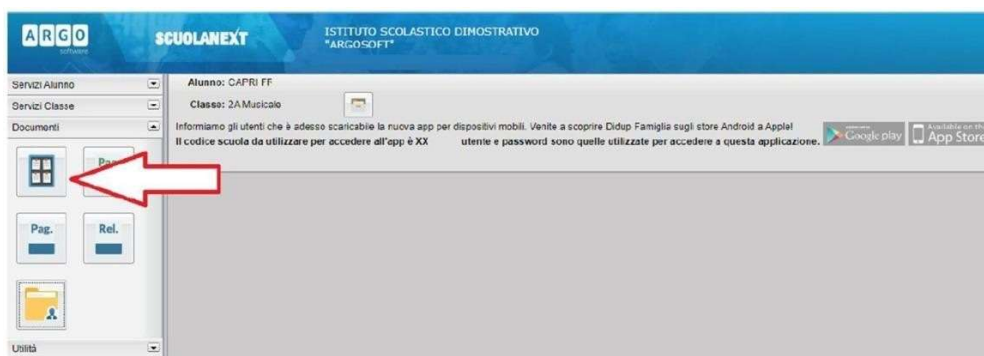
ARGO software

SCUOLANEXT

ISTITUTO SCOLASTICO DIMOSTRATIVO "ARGOSOFT"

Servizi Alunno

Servizi Classe

Documenti

Pag.

Pag.

Rel.

Utilità

Alunno: CAPRI FF

Classe: 2A Musicale

Informiamo gli utenti che è adesso scaricabile la nuova app per dispositivi mobili. Venite a scoprire Didup Famiglia sugli store Android a Apple!

Il codice scuola da utilizzare per accedere all'app è XX utente e password sono quelle utilizzate per accedere a questa applicazione.

Google play

Available on the App Store